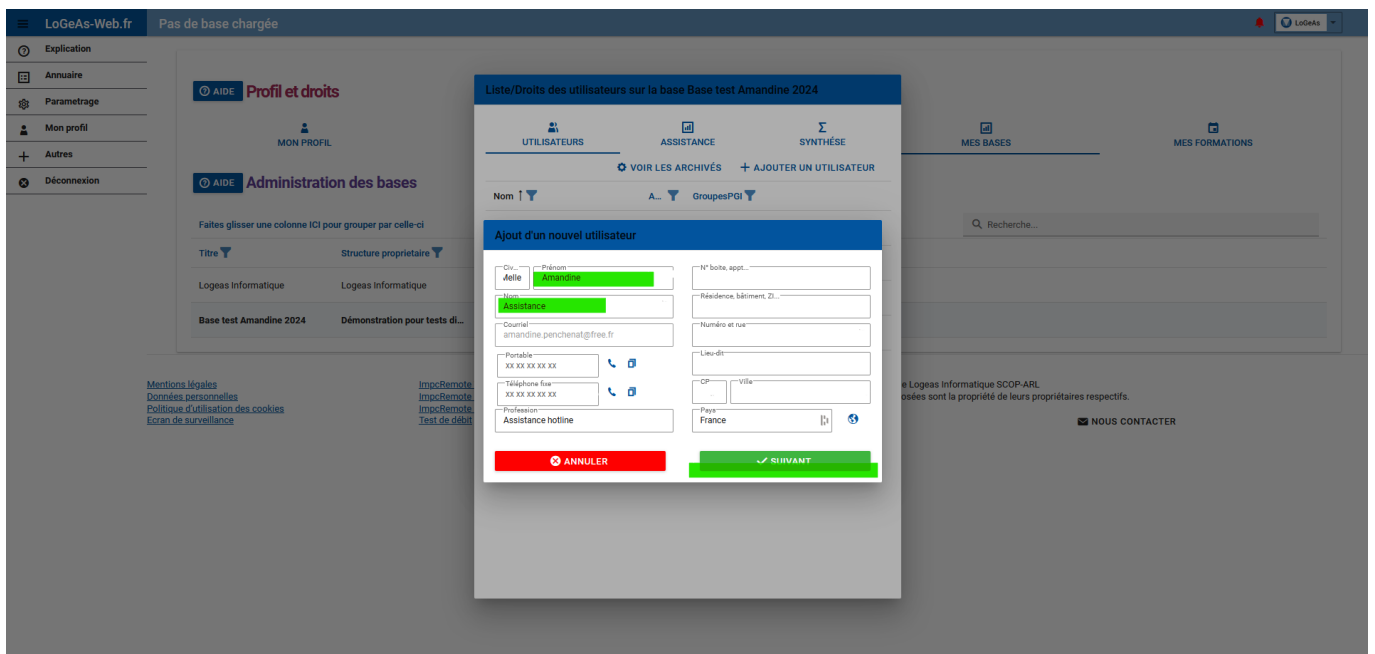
LoGeAs-Web.fr Pas de base chargée

LoGeAs

Explication
Annuaire
Parametrage
Mon profil
Autres
Déconnexion

AIDE Profil et droits

MON PROFIL

MES BASES

MES FORMATIONS

AIDE Administration des bases

Faites glisser une colonne ICI pour grouper par celle-ci

Recherche...

| Titre | Structure proprietaire |
|---|---|
| Logeas Informatique | Logeas Informatique |
| Base test Amandine 2024 | Démonstration pour tests di... |

Mentions légales
Données personnelles
Politique d'utilisation des cookies
Ecran de surveillance

ImpcRemote
ImpcRemote
ImpcRemote
Test de débit

e Logeas Informatique SCOP-ARL
osées sont la propriété de leurs propriétaires respectifs.

NOUS CONTACTER

Liste/Droits des utilisateurs sur la base Base test Amandine 2024

UTILISATEURS
ASSISTANCE
SYNTHÈSE

VOIR LES ARCHIVÉS
AJOUTER UN UTILISATEUR

Nom A... GroupesPGI

Ajout d'un nouvel utilisateur

Civ.
Melle
Prénom
Amandine
Nom
Assistance
Courriel
amandine.penchenat@free.fr
Portable
XX XX XX XX XX
Téléphone fixe
XX XX XX XX XX
Profession
Assistance hotline

N° boite, appt...
Résidence, bâtiment, ZI...
Numéro et rue
Lieu-dit
CP
Ville
Pays
France

ANNULER
SUIVANT